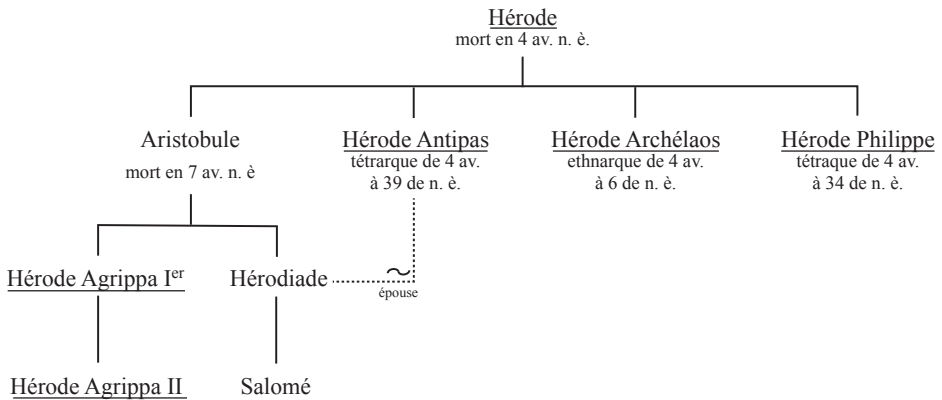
Hérode
mort en 4 av. n. è.

Aristobule
mort en 7 av. n. è

Hérode Antipas
tétrarque de 4 av. à 39 de n. è.

Hérode Archélaos
ethnarque de 4 av. à 6 de n. è.

Hérode Philippe
tétraque de 4 av. à 34 de n. è.

Hérode Agrippa I$^{er}$

Hérodiade

~
épouse

Hérode Agrippa II

Salomé